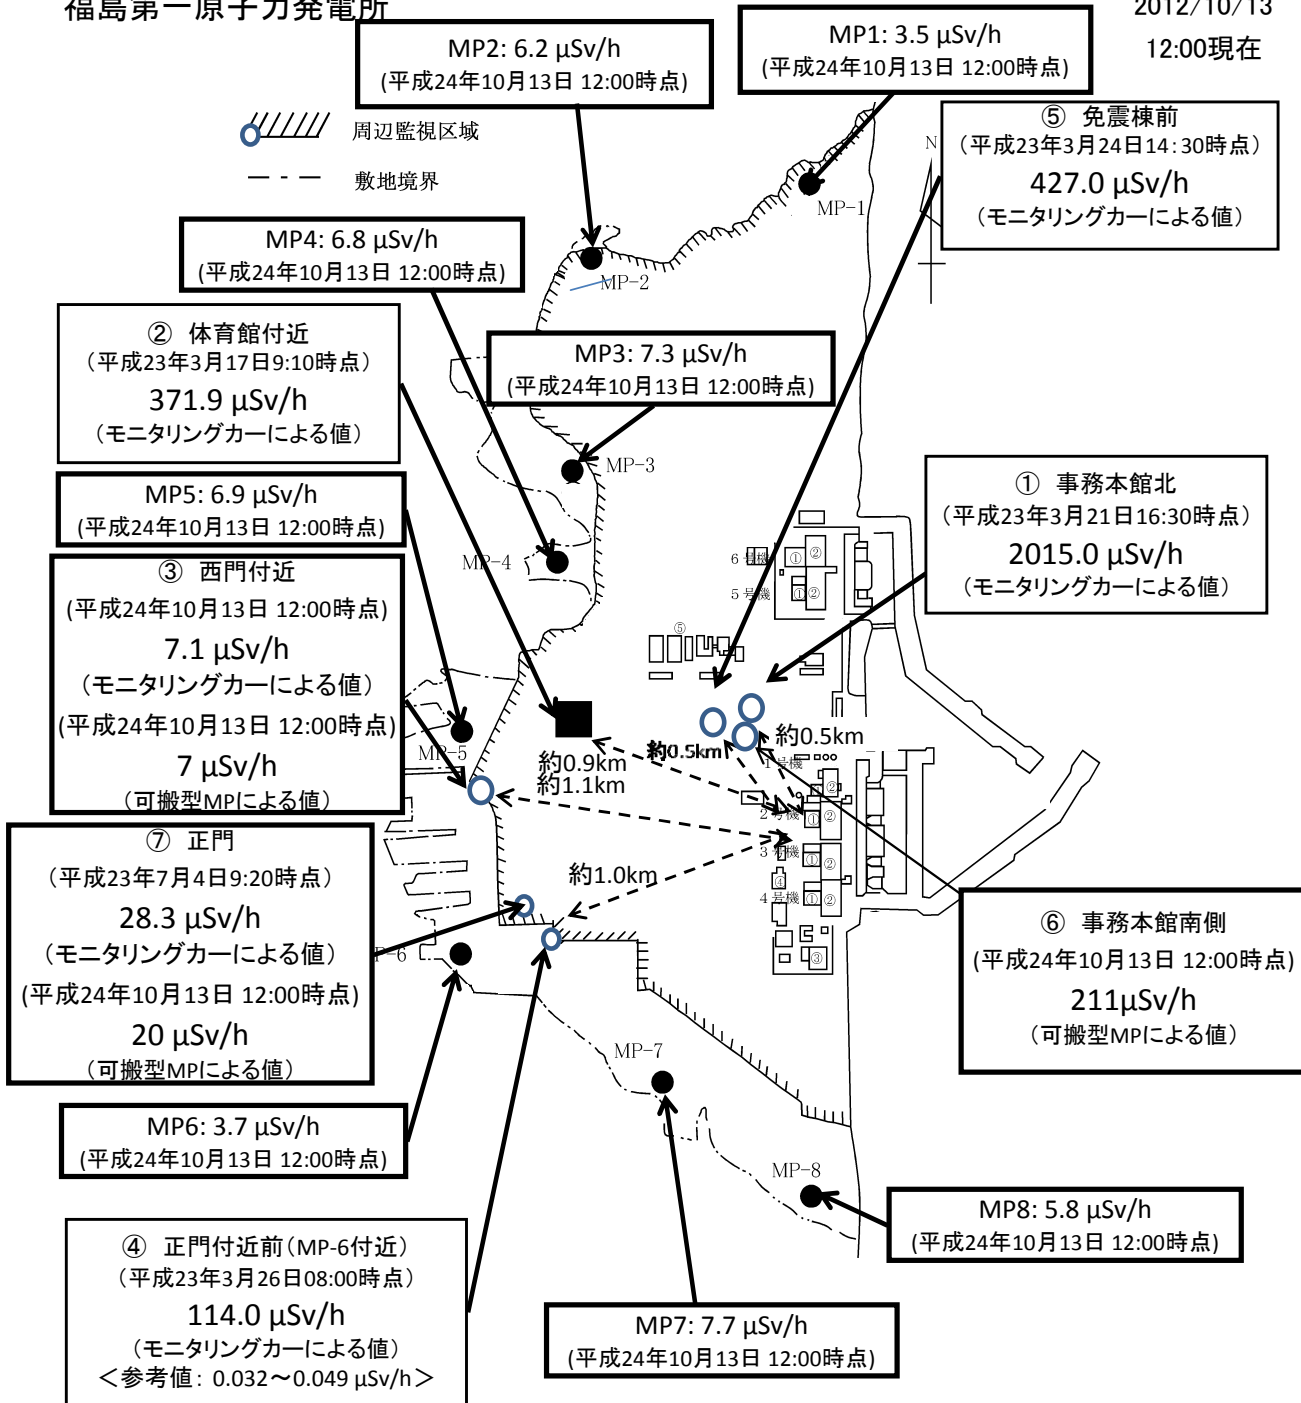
福島第一原子力発電所

2012/10/13
12:00現在

MP2: 6.2 μSv/h
(平成24年10月13日 12:00時点)

MP1: 3.5 μSv/h
(平成24年10月13日 12:00時点)

周辺監視区域

敷地境界

⑤ 免震棟前
（平成23年3月24日14:30時点）
427.0 μSv/h
（モニタリングカーによる値）

N

MP-1

MP4: 6.8 μSv/h
(平成24年10月13日 12:00時点)

MP-2

② 体育館付近
（平成23年3月17日9:10時点）
371.9 μSv/h
（モニタリングカーによる値）

MP3: 7.3 μSv/h
(平成24年10月13日 12:00時点)

MP-3

MP5: 6.9 μSv/h
(平成24年10月13日 12:00時点)

① 事務本館北
（平成23年3月21日16:30時点）
2015.0 μSv/h
（モニタリングカーによる値）

MP-4

6 号機 ① ②
5 号機 ① ②

③ 西門付近
(平成24年10月13日 12:00時点)
7.1 μSv/h
（モニタリングカーによる値）
(平成24年10月13日 12:00時点)
7 μSv/h
（可搬型MPによる値）

⑤

約0.5km
約0.5km
約0.9km
約1.1km

MP-5

1 号機
2 号機 ① ②
3 号機 ① ②
④
4 号機 ① ②
③

⑦ 正門
（平成23年7月4日9:20時点）
28.3 μSv/h
（モニタリングカーによる値）
(平成24年10月13日 12:00時点)
20 μSv/h
（可搬型MPによる値）

約1.0km

⑥ 事務本館南側
(平成24年10月13日 12:00時点)
211μSv/h
（可搬型MPによる値）

P-6

MP-7

MP6: 3.7 μSv/h
(平成24年10月13日 12:00時点)

MP-8

MP8: 5.8 μSv/h
(平成24年10月13日 12:00時点)

④ 正門付近前（MP-6付近）
（平成23年3月26日08:00時点）
114.0 μSv/h
（モニタリングカーによる値）
＜参考値：0.032～0.049 μSv/h＞

MP7: 7.7 μSv/h
(平成24年10月13日 12:00時点)